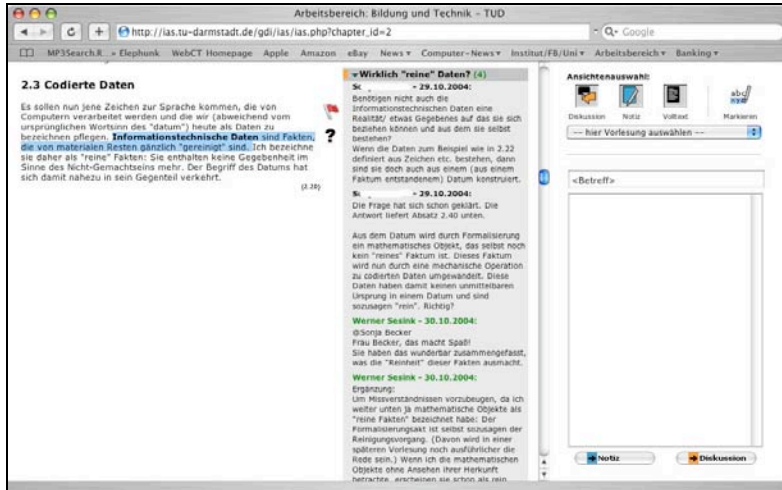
Arbeitsbereich: Bildung und Technik – TUD

http://ias.tu-darmstadt.de/gdi/ias/ias.php?chapter_id=2

Q- Google

MP3Search.R... » Elephunk WebCT Homepage Apple Amazon eBay News ▾ Computer-News ▾ Institut/FB/Uni ▾ Arbeitsbereich ▾ Banking ▾

2.3 Codierte Daten

Es sollen nun jene Zeichen zur Sprache kommen, die von Computern verarbeitet werden und die wir (abweichend vom ursprünglichen Wortsinn des "datum") heute als Daten zu bezeichnen pflegen. **Informationstechnische Daten** sind Fakten, die von materialen Resten gänzlich "gereinigt" sind. Ich bezeichne sie daher als "reine" Fakten: Sie enthalten keine Gegebenheit im Sinne des Nicht-Gemachtseins mehr. Der Begriff des Datums hat sich damit nahezu in sein Gegenteil verkehrt.

(2.39)

?

Wirklich "reine" Daten? (4)

S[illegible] - 29.10.2004:
Benötigen nicht auch die informationstechnischen Daten eine Realität/ etwas Gegebenes auf das sie sich beziehen können und aus dem sie selbst bestehen?
Wenn die Daten zum Beispiel wie in 2.22 definiert aus Zeichen etc. bestehen, dann sind sie doch auch aus einem (aus einem Faktum entstandenem) Datum konstruiert.

S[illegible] - 29.10.2004:
Die Frage hat sich schon geklärt. Die Antwort liefert Absatz 2.40 unten.

Aus dem Datum wird durch Formalisierung ein mathematisches Objekt, das selbst noch kein "reines" Faktum ist. Dieses Faktum wird nun durch eine mechanische Operation zu codierten Daten umgewandelt. Diese Daten haben damit keinen unmittelbaren Ursprung in einem Datum und sind sozusagen "rein". Richtig?

Werner Sesink - 30.10.2004:
@Sonja Becker
Frau Becker, das macht Spaß!
Sie haben das wunderbar zusammengefasst, was die "Reinheit" dieser Fakten ausmacht.

Werner Sesink - 30.10.2004:
Ergänzung:
Um Missverständnissen vorzubeugen, da ich weiter unten ja mathematische Objekte als "reine Fakten" bezeichnet habe: Der Formalisierungsakt ist selbst sozusagen der Reinigungsvorgang. (Davon wird in einer späteren Vorlesung noch ausführlicher die Rede sein.) Wenn ich die mathematischen Objekte ohne Ansehen ihrer Herkunft betrachte, erscheinen sie schon als rein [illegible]

Ansichtenauswahl:

Diskussion Notiz Volltext Markieren

--- hier Vorlesung auswählen ---

<Betreff>

Notiz

Diskussion